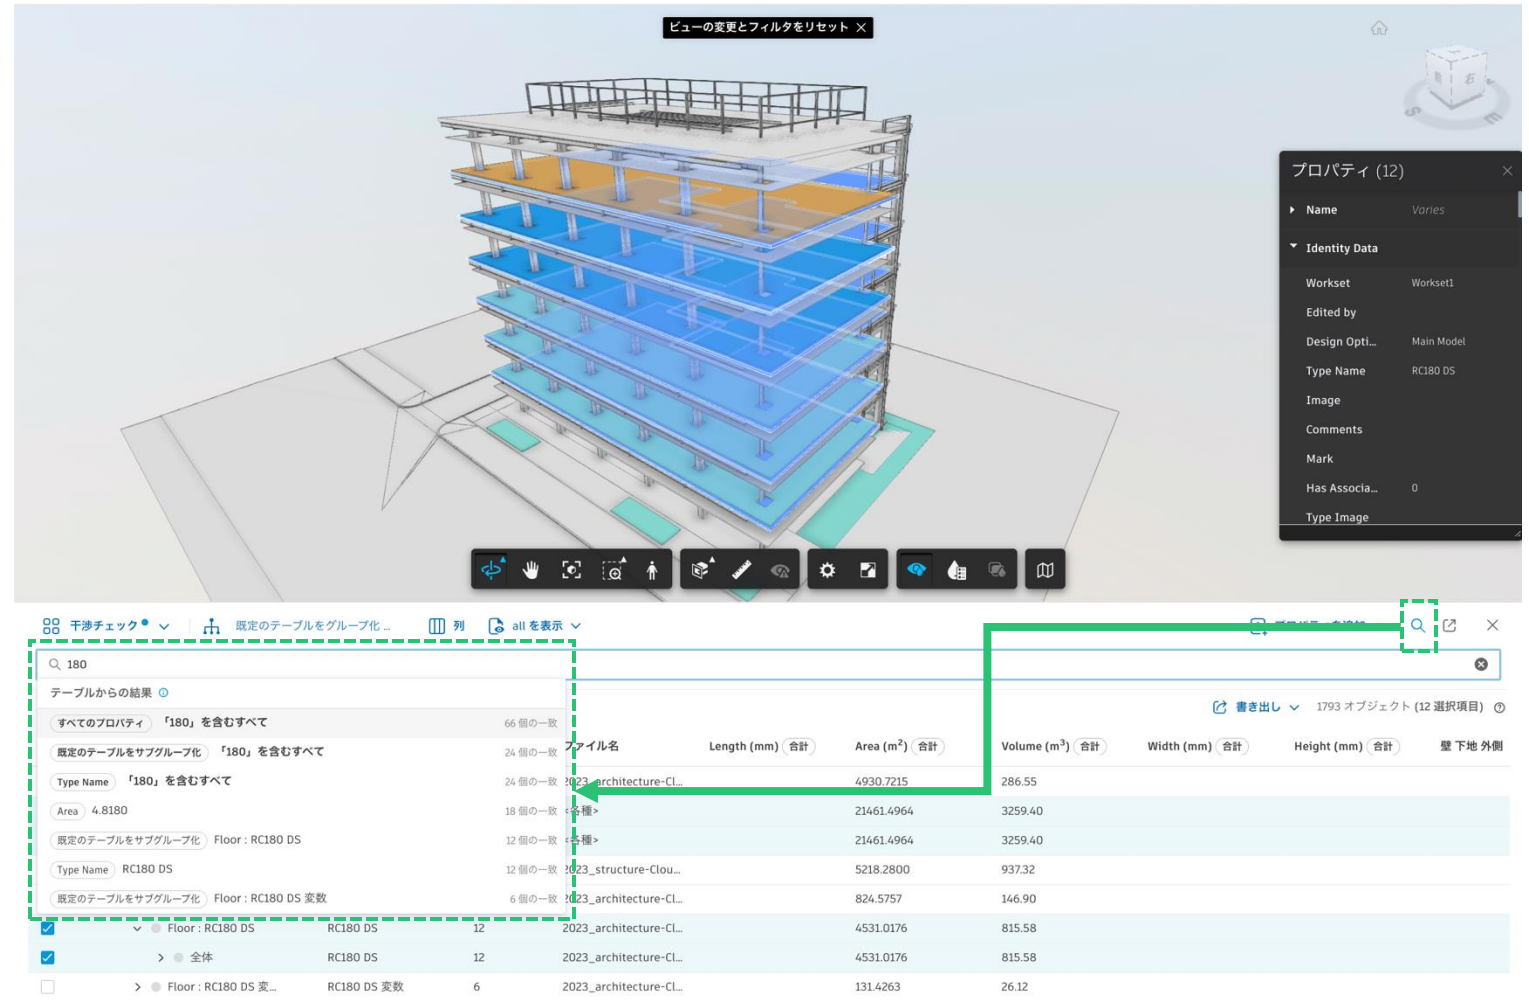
ビューの変更とフィルタをリセット ×

プロパティ (12)

Name Varies

Identity Data

Workset Workset1

Edited by

Design Opti... Main Model

Type Name RC180 DS

Image

Comments

Mark

Has Associa... 0

Type Image

干渉チェック 既定のテーブルをグループ化... 列 all を表示

180

テーブルからの結果

すべてのプロパティ 「180」を含むすべて 66 個の一致

既定のテーブルをサブグループ化 「180」を含むすべて 24 個の一致

Type Name 「180」を含むすべて 24 個の一致

Area 4.8180 18 個の一致

既定のテーブルをサブグループ化 Floor : RC180 DS 12 個の一致

Type Name RC180 DS 12 個の一致

既定のテーブルをサブグループ化 Floor : RC180 DS 変数 6 個の一致

書き出し 1793 オブジェクト (12 選択項目)

| ファイル名 | Length (mm) 合計 | Area ($m^2$) 合計 | Volume ($m^3$) 合計 | Width (mm) 合計 | Height (mm) 合計 | 壁 下地 外側 |
|---|---|---|---|---|---|---|
| 2023_architecture-Cl... | | 4930.7215 | 286.55 | | | |
| <各種> | | 21461.4964 | 3259.40 | | | |
| <各種> | | 21461.4964 | 3259.40 | | | |
| 2023_structure-Clou... | | 5218.2800 | 937.32 | | | |
| 2023_architecture-Cl... | | 824.5757 | 146.90 | | | |

| | | | |
|---|---|---|---|
| Floor : RC180 DS | RC180 DS | 12 | 2023_architecture-Cl... | 4531.0176 | 815.58 |
| 全体 | RC180 DS | 12 | 2023_architecture-Cl... | 4531.0176 | 815.58 |
| Floor : RC180 DS 変... | RC180 DS 変数 | 6 | 2023_architecture-Cl... | 131.4263 | 26.12 |